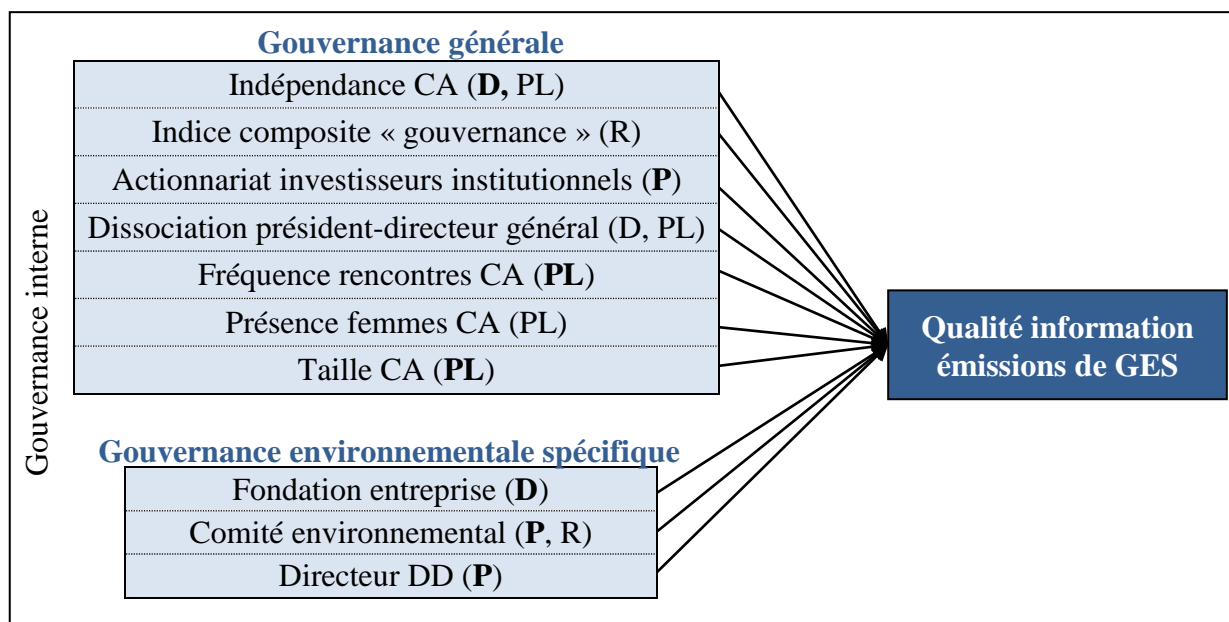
Gouvernance interne

Gouvernance générale

Indépendance CA (**D,** PL)

Indice composite « gouvernance » (R)

Actionnariat investisseurs institutionnels (**P**)

Dissociation président-directeur général (D, PL)

Fréquence rencontres CA (**PL**)

Présence femmes CA (PL)

Taille CA (**PL**)

Gouvernance environnementale spécifique

Fondation entreprise (**D**)

Comité environnemental (**P**, R)

Directeur DD (**P**)

Qualité information émissions de GES